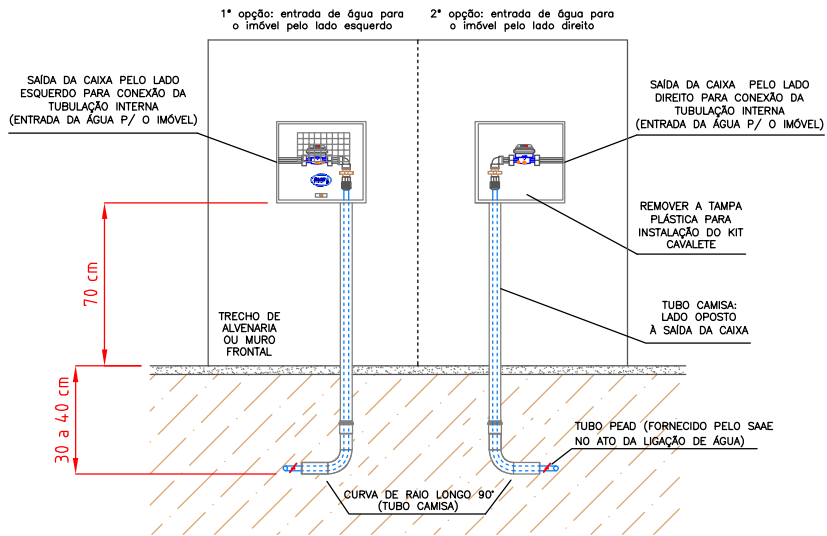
1ª opção: entrada de água para o imóvel pelo lado esquerdo

2ª opção: entrada de água para o imóvel pelo lado direito

SAÍDA DA CAIXA PELO LADO ESQUERDO PARA CONEXÃO DA TUBULAÇÃO INTERNA (ENTRADA DA ÁGUA P/ O IMÓVEL)

SAÍDA DA CAIXA PELO LADO DIREITO PARA CONEXÃO DA TUBULAÇÃO INTERNA (ENTRADA DA ÁGUA P/ O IMÓVEL)

REMOVER A TAMPA PLÁSTICA PARA INSTALAÇÃO DO KIT CAVALETE

70 cm

TRECHO DE ALVENARIA OU MURO FRONTAL

TUBO CAMISA: LADO OPOSTO À SAÍDA DA CAIXA

30 a 40 cm

TUBO PEAD (FORNECIDO PELO SAAE NO ATO DA LIGAÇÃO DE ÁGUA)

CURVA DE RAIO LONGO 90° (TUBO CAMISA)